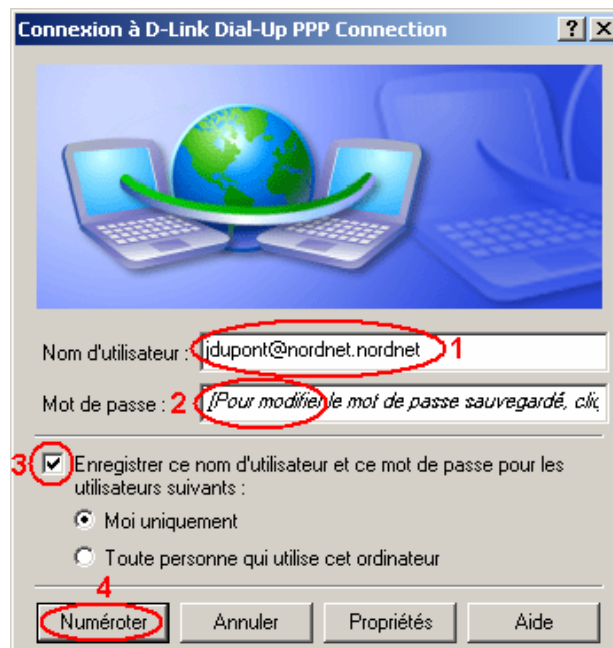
Connexion à D-Link Dial-Up PPP Connection ? X

Nom d'utilisateur : jdupont@nordnet.nordnet 1

Mot de passe : 2 [Pour modifier le mot de passe sauvegardé, clic

3 Enregistrer ce nom d'utilisateur et ce mot de passe pour les utilisateurs suivants :

Moi uniquement

Toute personne qui utilise cet ordinateur

4

Numéroter | Annuler | Propriétés | Aide